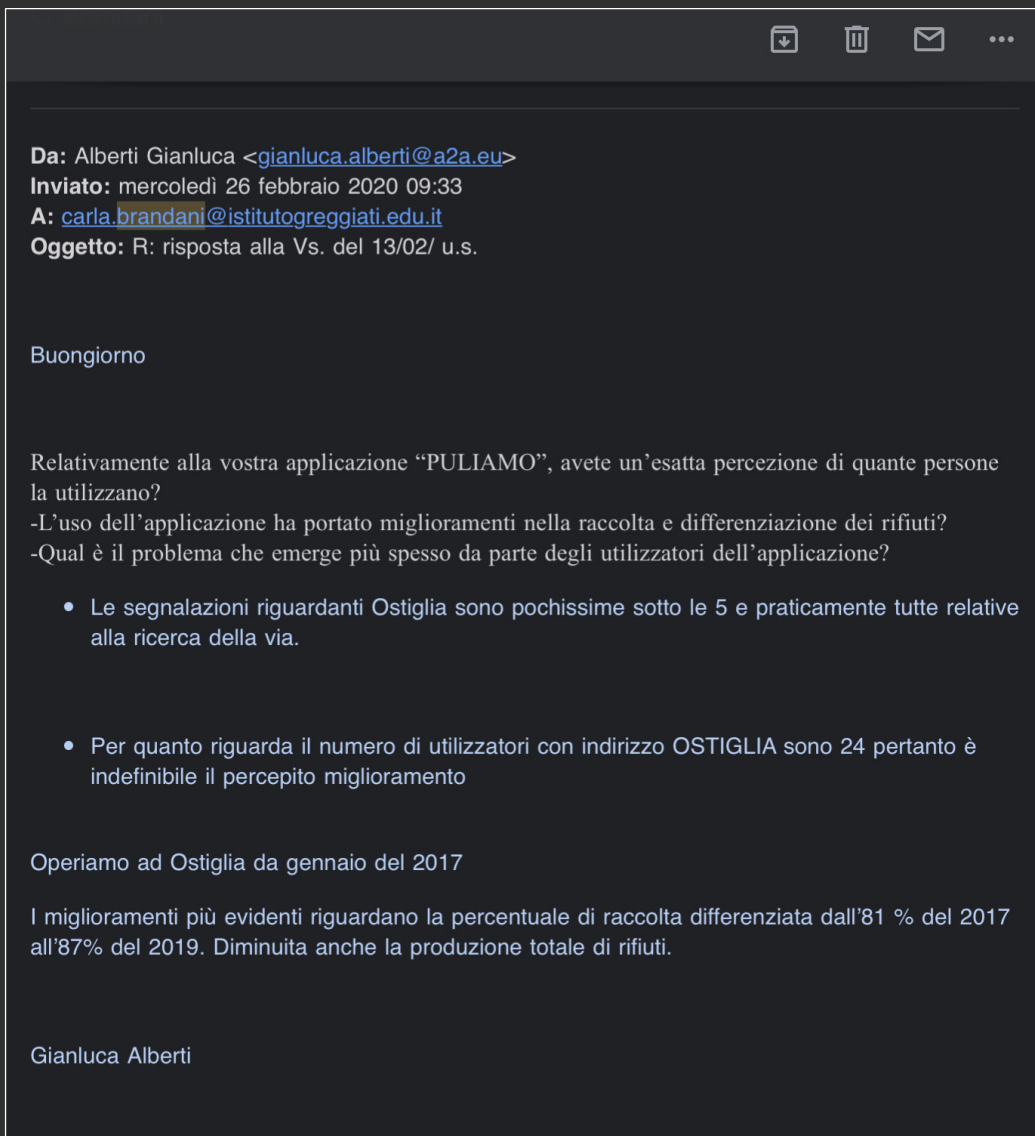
**Da:** Alberti Gianluca <gianluca.alberti@a2a.eu>
**Inviato:** mercoledì 26 febbraio 2020 09:33
**A:** carla.brandani@istitutogreggiati.edu.it
**Oggetto:** R: risposta alla Vs. del 13/02/ u.s.

Buongiorno

Relativamente alla vostra applicazione "PULIAMO", avete un'esatta percezione di quante persone la utilizzano?
-L'uso dell'applicazione ha portato miglioramenti nella raccolta e differenziazione dei rifiuti?
-Qual è il problema che emerge più spesso da parte degli utilizzatori dell'applicazione?

- Le segnalazioni riguardanti Ostiglia sono pochissime sotto le 5 e praticamente tutte relative alla ricerca della via.

- Per quanto riguarda il numero di utilizzatori con indirizzo OSTIGLIA sono 24 pertanto è indefinibile il percepito miglioramento

Operiamo ad Ostiglia da gennaio del 2017

I miglioramenti più evidenti riguardano la percentuale di raccolta differenziata dall'81 % del 2017 all'87% del 2019. Diminuita anche la produzione totale di rifiuti.

Gianluca Alberti